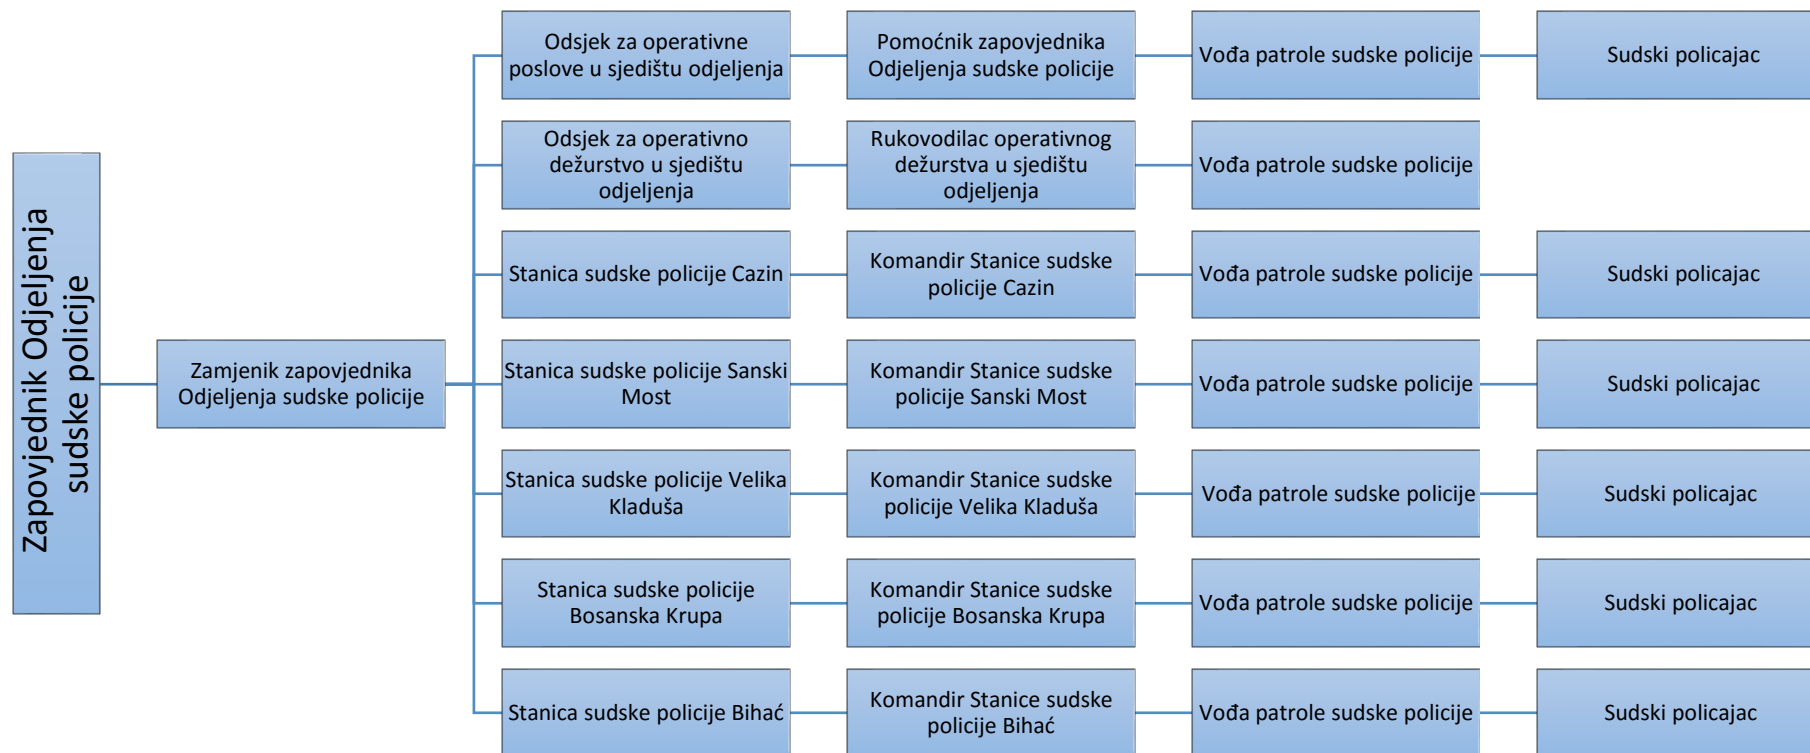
Zapovjednik Odjeljenja sudske policije

Zamjenik zapovjednika Odjeljenja sudske policije

Odsjek za operativne poslove u sjedištu odjeljenja

Pomoćnik zapovjednika Odjeljenja sudske policije

Vođa patrole sudske policije

Sudski policajac

Odsjek za operativno dežurstvo u sjedištu odjeljenja

Rukovodilac operativnog dežurstva u sjedištu odjeljenja

Vođa patrole sudske policije

Stanica sudske policije Cazin

Komandir Stanice sudske policije Cazin

Vođa patrole sudske policije

Sudski policajac

Stanica sudske policije Sanski Most

Komandir Stanice sudske policije Sanski Most

Vođa patrole sudske policije

Sudski policajac

Stanica sudske policije Velika Kladuša

Komandir Stanice sudske policije Velika Kladuša

Vođa patrole sudske policije

Sudski policajac

Stanica sudske policije Bosanska Krupa

Komandir Stanice sudske policije Bosanska Krupa

Vođa patrole sudske policije

Sudski policajac

Stanica sudske policije Bihać

Komandir Stanice sudske policije Bihać

Vođa patrole sudske policije

Sudski policajac